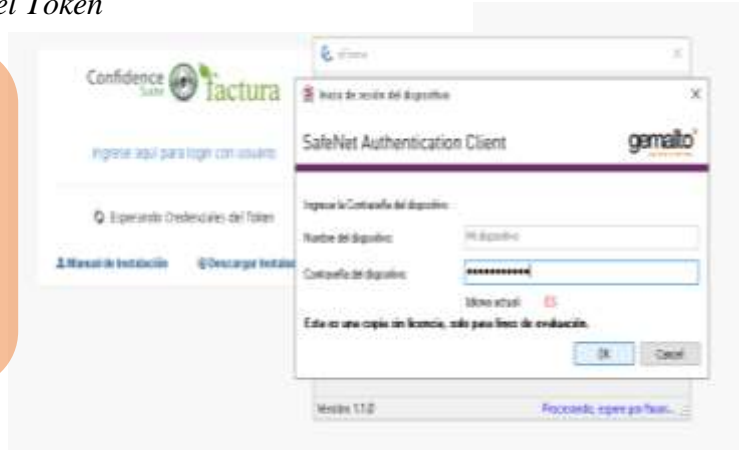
el Token

Confidence Suite Factura

Ingrese aquí para login con usuario

Esperando Credenciales del Token

Manual de Instalación

Descargar Instalad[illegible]

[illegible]

Inicio de sesión del dispositivo

SafeNet Authentication Client

gemalto

Ingrese la Contraseña del dispositivo:

Nombre del dispositivo:

Mi dispositivo

Contraseña del dispositivo:

••••••••••••

Idioma actual:

ES

Esta es una copia sin licencia, solo para fines de evaluación.

OK

Cancel

Versión 1.1.0

Procesando, espere por favor...